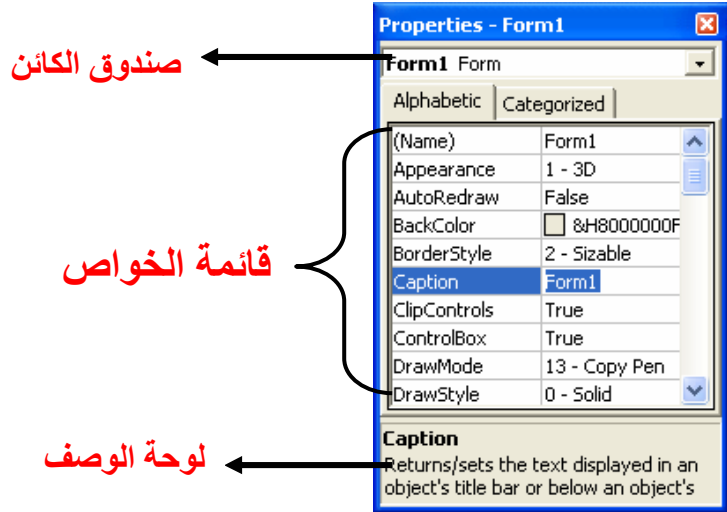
صندوق الكائن

قائمة الخواص

لوحة الوصف

Properties - Form1

Form1 Form

Alphabetic | Categorized

| | |
|---|---|
| (Name) | Form1 |
| Appearance | 1 - 3D |
| AutoRedraw | False |
| BackColor | &H8000000F |
| BorderStyle | 2 - Sizable |
| Caption | Form1 |
| ClipControls | True |
| ControlBox | True |
| DrawMode | 13 - Copy Pen |
| DrawStyle | 0 - Solid |

Caption
Returns/sets the text displayed in an object's title bar or below an object's